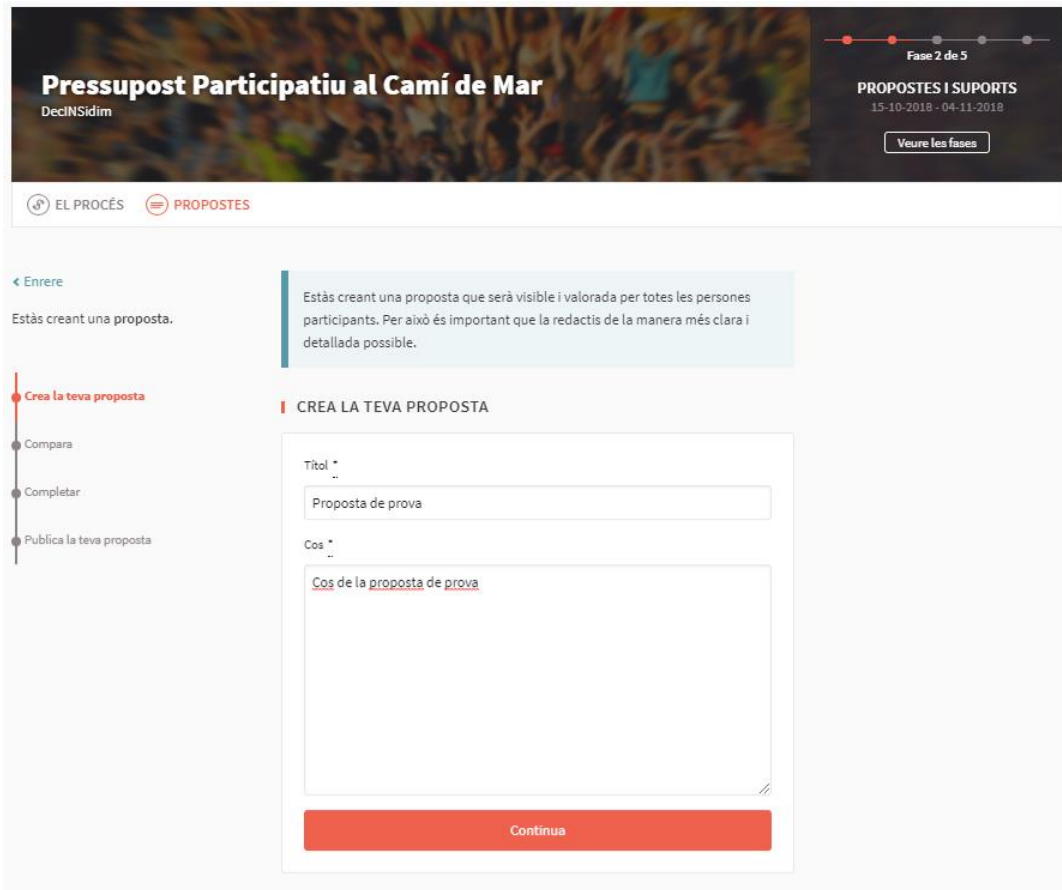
Pressupost Participatiu al Camí de Mar
DecINSidim

Fase 2 de 5
PROPOSTES I SUPORTS
15-10-2018 - 04-11-2018
Veure les fases

EL PROCÉS PROPOSTES

‹ Enrere

Estàs creant una proposta.

Crea la teva proposta
Compara
Completar
Publica la teva proposta

Estàs creant una proposta que serà visible i valorada per totes les persones participants. Per això és important que la redactis de la manera més clara i detallada possible.

CREA LA TEVA PROPOSTA

Títol *
Proposta de prova

Cos *
Cos de la proposta de prova

Continua